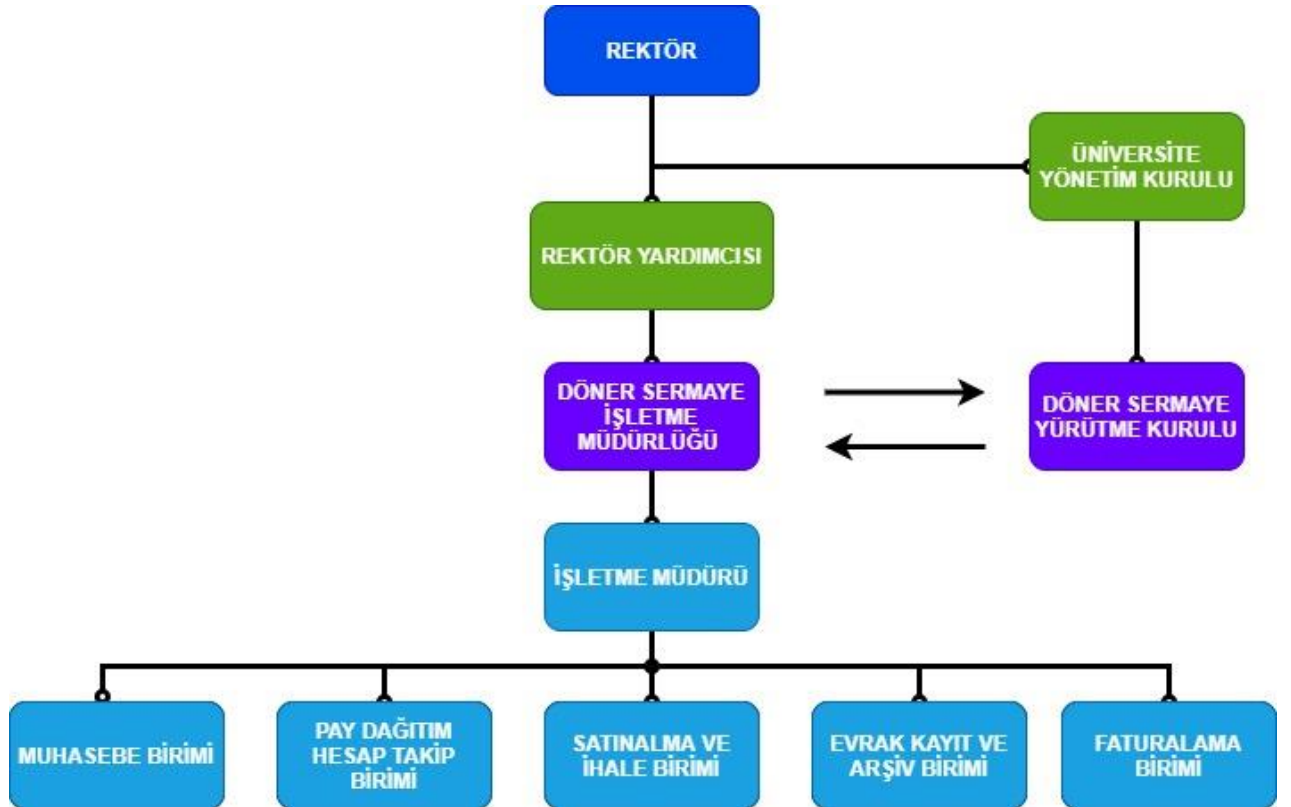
REKTÖR

ÜNİVERSİTE YÖNETİM KURULU

REKTÖR YARDIMCISI

DÖNER SERMAYE İŞLETME MÜDÜRLÜĞÜ

DÖNER SERMAYE YÜRÜTME KURULU

İŞLETME MÜDÜRÜ

MUHASEBE BİRİMİ

PAY DAĞITIM HESAP TAKİP BİRİMİ

SATINALMA VE İHALE BİRİMİ

EVRAK KAYIT VE ARŞİV BİRİMİ

FATURALAMA BİRİMİ